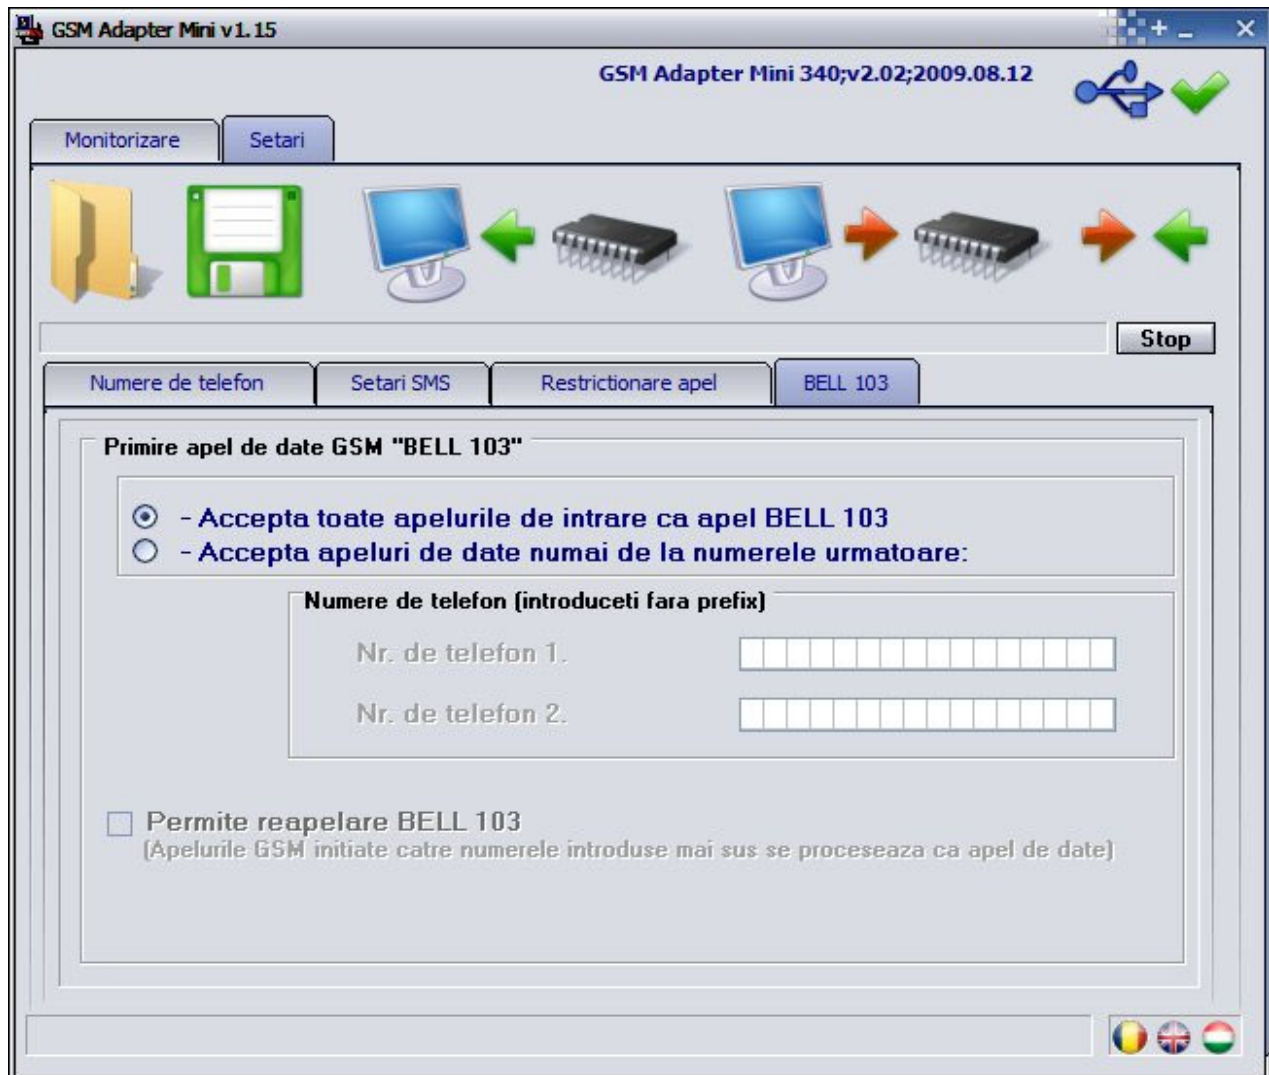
GSM Adapter Mini v1.15

GSM Adapter Mini 340;v2.02;2009.08.12

Monitorizare | Setari

Stop

Numere de telefon | Setari SMS | Restrictionare apel | BELL 103

Primire apel de date GSM "BELL 103"

- Accepta toate apelurile de intrare ca apel BELL 103
- Accepta apeluri de date numai de la numerele urmatoare:

Numere de telefon (introduceti fara prefix)

Nr. de telefon 1.

Nr. de telefon 2.

Permite reapelare BELL 103
(Apelurile GSM initiate catre numerele introduse mai sus se proceseaza ca apel de date)